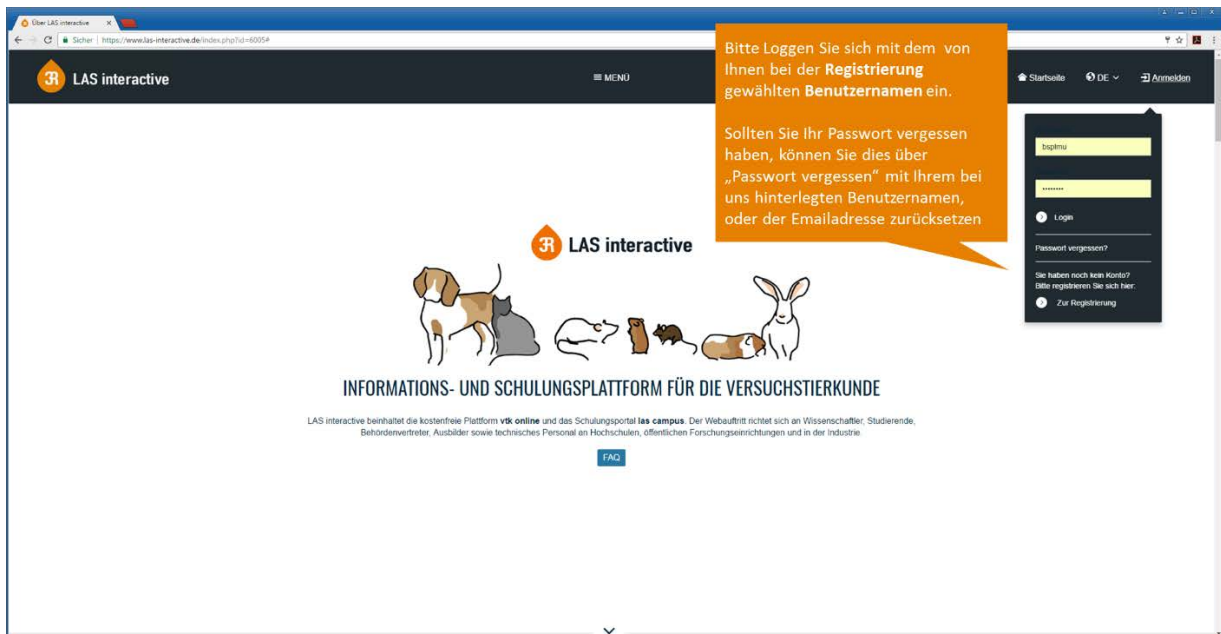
Über LAS interactive ×

Sicher | https://www.las-interactive.de/index.php?id=6005#

3R LAS interactive

≡ MENU

Startseite DE Anmelden

Bitte Loggen Sie sich mit dem von Ihnen bei der **Registrierung** gewählten **Benutzernamen** ein.

Sollten Sie Ihr Passwort vergessen haben, können Sie dies über „Passwort vergessen“ mit Ihrem bei uns hinterlegten Benutzernamen, oder der Emailadresse zurücksetzen

bsplmu

••••••••

Login

Passwort vergessen?

Sie haben noch kein Konto? Bitte registrieren Sie sich hier:

Zur Registrierung

3R LAS interactive

INFORMATIONS- UND SCHULUNGSPLATTFORM FÜR DIE VERSUCHSTIERKUNDE

LAS interactive beinhaltet die kostenfreie Plattform **vtk online** und das Schulungsportal **las campus**. Der Webauftritt richtet sich an Wissenschaftler, Studierende, Behördenvertreter, Ausbilder sowie technisches Personal an Hochschulen, öffentlichen Forschungseinrichtungen und in der Industrie.

FAQ